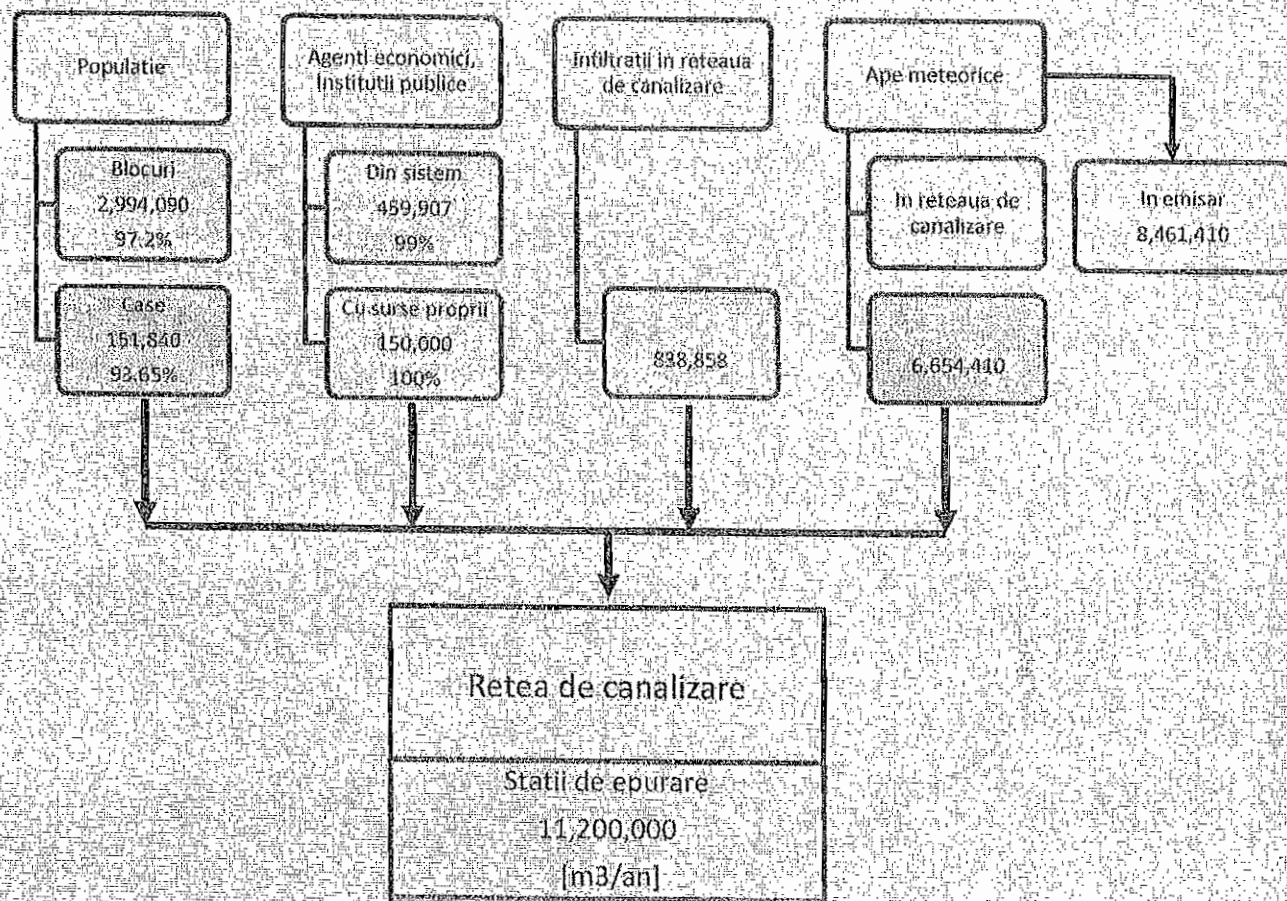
Populatie

Blocuri
2,994,090
97.2%

Case
161,840
93.65%

Agenti economici, Institutii publice

Din sistem
459,907
99%

Cu surse proprii
150,000
100%

Infiltratii in reteaua de canalizare

838,858

Ape meteorice

In reteaua de canalizare

6,654,410

In emisar
8,461,410

Retea de canalizare

Statii de epurare
11,200,000
[m3/an]